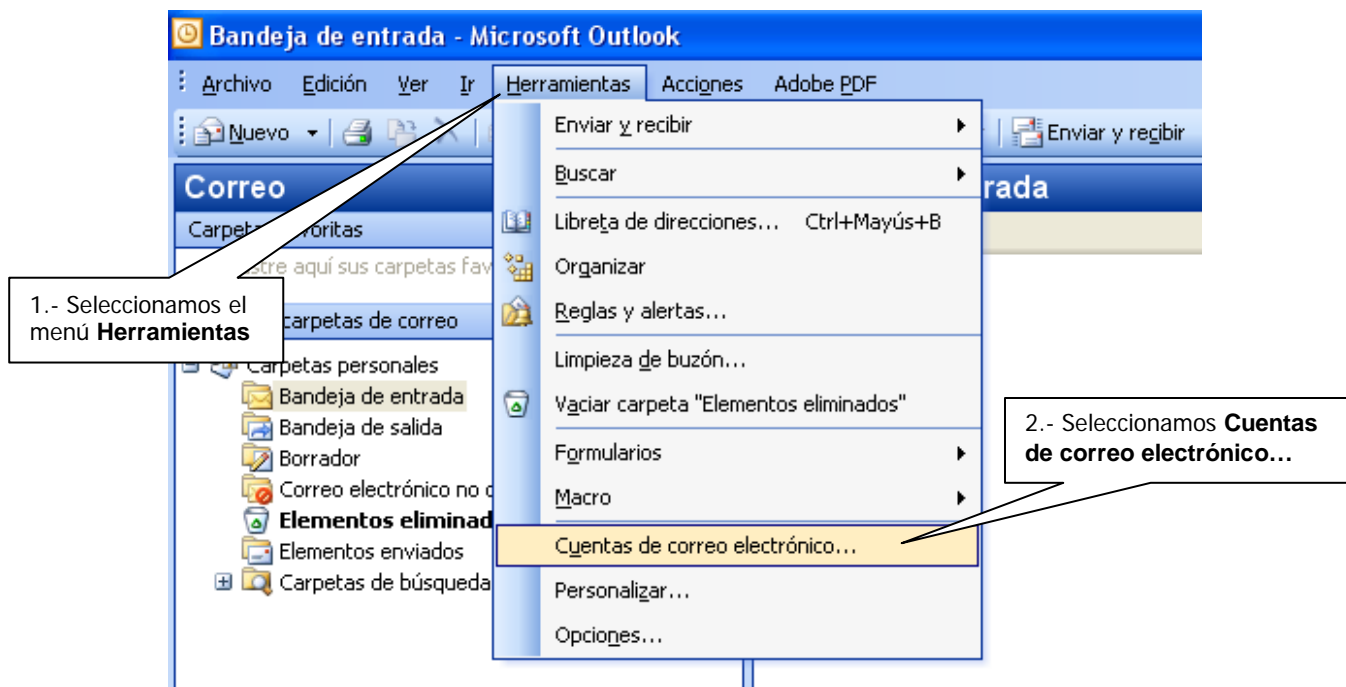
Bandeja de entrada - Microsoft Outlook

Archivo Edición Ver Ir Herramientas Acciones Adobe PDF

Nuevo

Enviar y recibir

Correo

rada

Carpetas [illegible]voritas

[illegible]stre aquí sus carpetas fav

1.- Seleccionamos el menú **Herramientas**

carpetas de correo

Carpetas personales

Bandeja de entrada

Bandeja de salida

Borrador

Correo electrónico no d

**Elementos eliminad**

Elementos enviados

Carpetas de búsqueda

Enviar y recibir

Buscar

Libreta de direcciones... Ctrl+Mayús+B

Organizar

Reglas y alertas...

Limpieza de buzón...

Vaciar carpeta "Elementos eliminados"

Formularios

Macro

Cuentas de correo electrónico...

Personalizar...

Opciones...

2.- Seleccionamos **Cuentas de correo electrónico…**